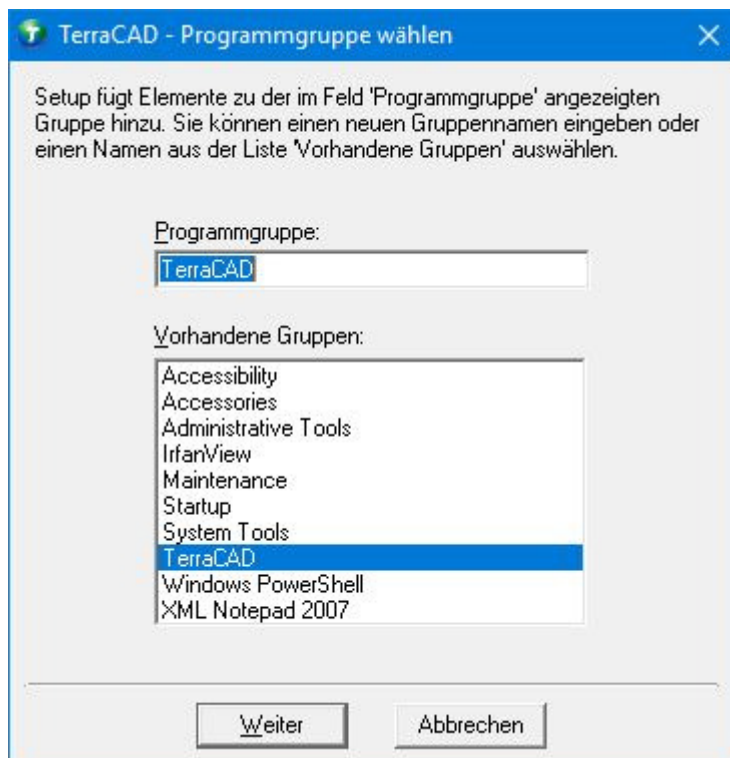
TerraCAD - Programmgruppe wählen

Setup fügt Elemente zu der im Feld 'Programmgruppe' angezeigten Gruppe hinzu. Sie können einen neuen Gruppennamen eingeben oder einen Namen aus der Liste 'Vorhandene Gruppen' auswählen.

Programmgruppe:

TerraCAD

Vorhandene Gruppen:

Accessibility
Accessories
Administrative Tools
IrfanView
Maintenance
Startup
System Tools
TerraCAD
Windows PowerShell
XML Notepad 2007

Weiter

Abbrechen